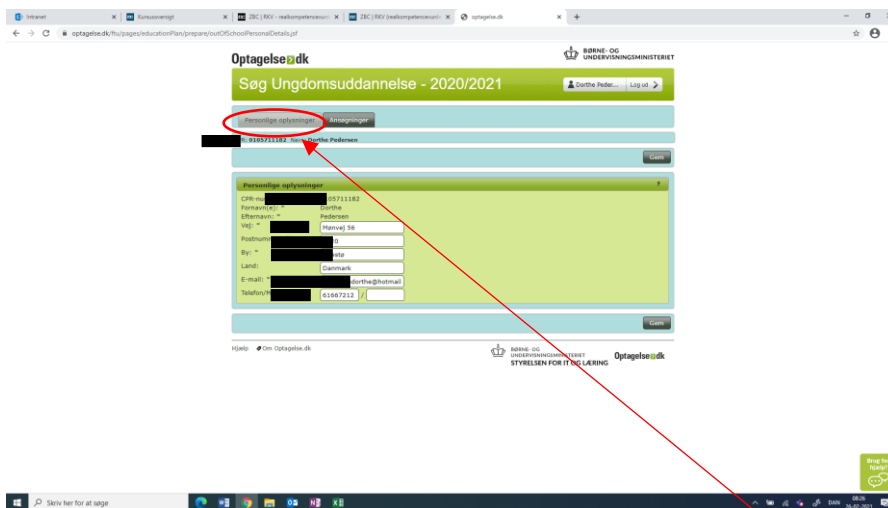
Intranet | Kursusoversigt | ZBC | RKV - realkompetencevurd | ZBC | RKV (realkompetencevurd | optagelse.dk

optagelse.dk/ftu/pages/educationPlan/prepare/outOfSchoolPersonalDetails.jsf

Optagelse.dk

BØRNE- OG UNDERVISNINGSMINISTERIET

Søg Ungdomsuddannelse - 2020/2021

Dorthe Peder... Log ud

Personlige oplysninger | Ansøgninger

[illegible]: 0105711182 Navn: Dorthe Pedersen

Gem

Personlige oplysninger

CPR-nu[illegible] 05711182
Fornavn(e): * Dorthe
Efternavn: * Pedersen
Vej: * Mønvej 56
Postnumm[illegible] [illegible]0
By: * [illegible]ste
Land: Danmark
E-mail: * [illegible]dorthe@hotmail
Telefon/M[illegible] 61667212 /

Gem

Hjælp Om Optagelse.dk

BØRNE- OG UNDERVISNINGSMINISTERIET STYRELSEN FOR IT OG LÆRING Optagelse.dk

Brug for hjælp?

Skriv her for at søge

DAN 08:26 26-02-2021